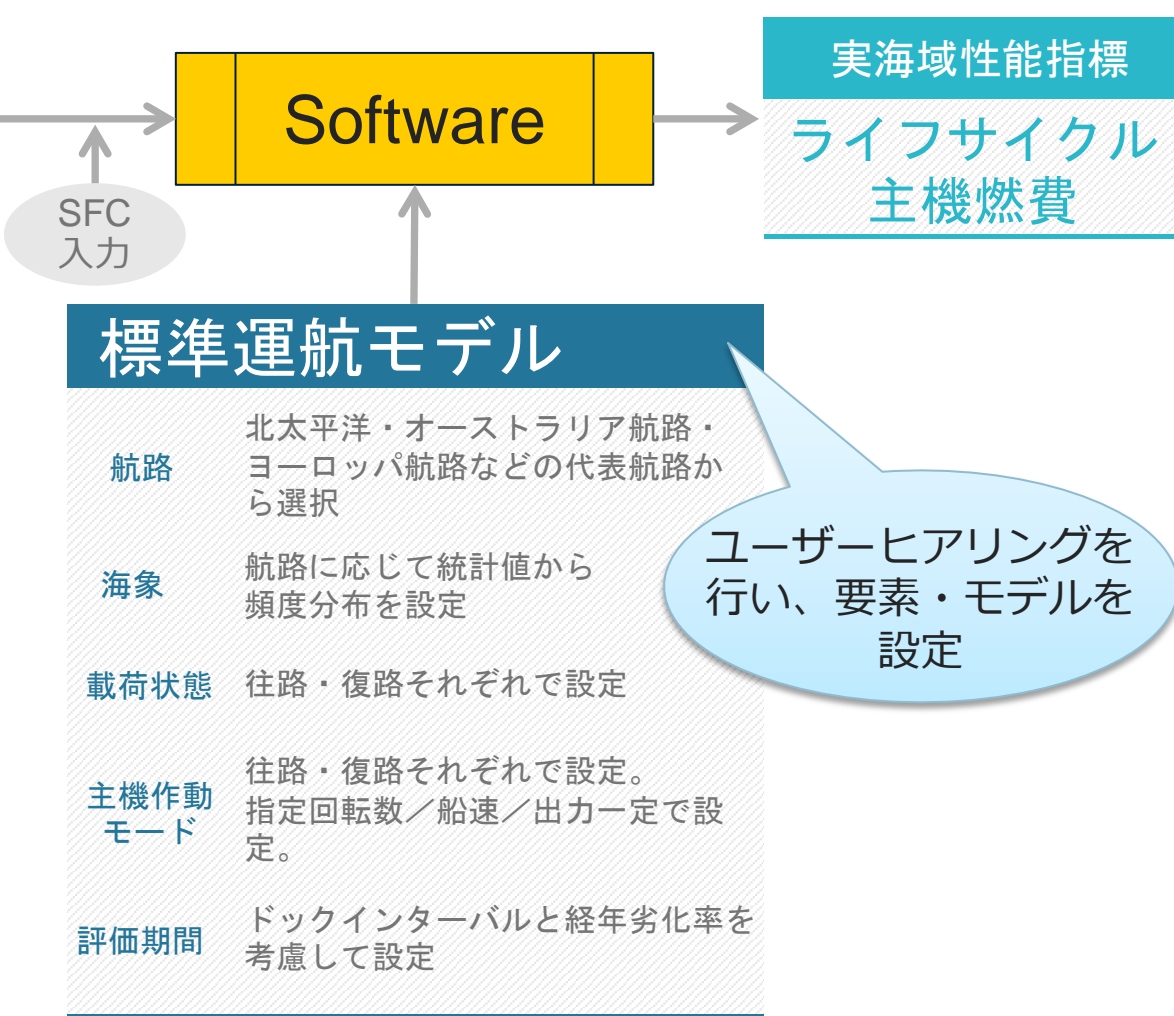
Software

実海域性能指標

ライフサイクル主機燃費

SFC
入力

標準運航モデル

| | |
|---|---|
| 航路 | 北太平洋・オーストラリア航路・ヨーロッパ航路などの代表航路から選択 |
| 海象 | 航路に応じて統計値から頻度分布を設定 |
| 載荷状態 | 往路・復路それぞれで設定 |
| 主機作動モード | 往路・復路それぞれで設定。指定回転数／船速／出力一定で設定。 |
| 評価期間 | ドックインターバルと経年劣化率を考慮して設定 |

ユーザーヒアリングを行い、要素・モデルを設定